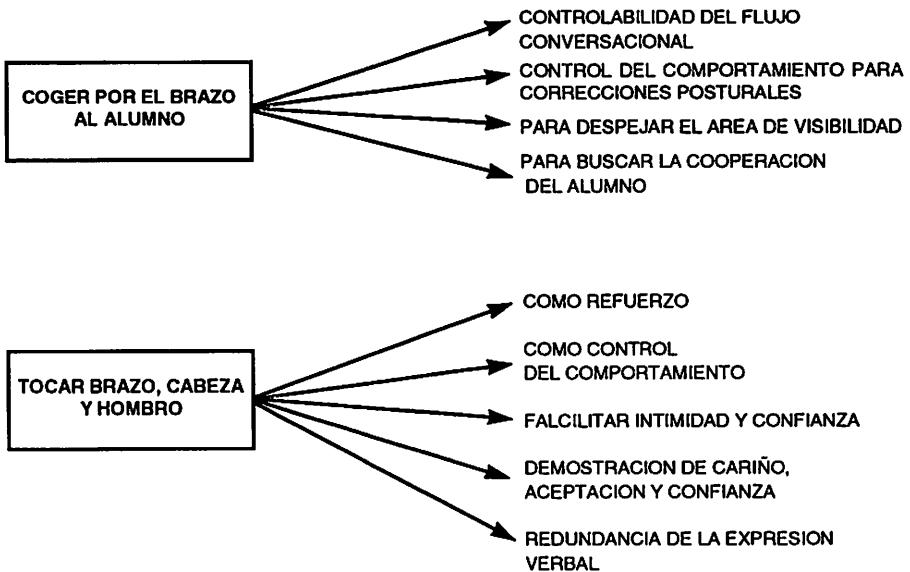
COGER POR EL BRAZO AL ALUMNO

CONTROLABILIDAD DEL FLUJO CONVERSACIONAL

CONTROL DEL COMPORTAMIENTO PARA CORRECCIONES POSTURALES

PARA DESPEJAR EL AREA DE VISIBILIDAD

PARA BUSCAR LA COOPERACION DEL ALUMNO

TOCAR BRAZO, CABEZA Y HOMBRO

COMO REFUERZO

COMO CONTROL DEL COMPORTAMIENTO

FALCILITAR INTIMIDAD Y CONFIANZA

DEMOSTRACION DE CARIÑO, ACEPTACION Y CONFIANZA

REDUNDANCIA DE LA EXPRESION VERBAL